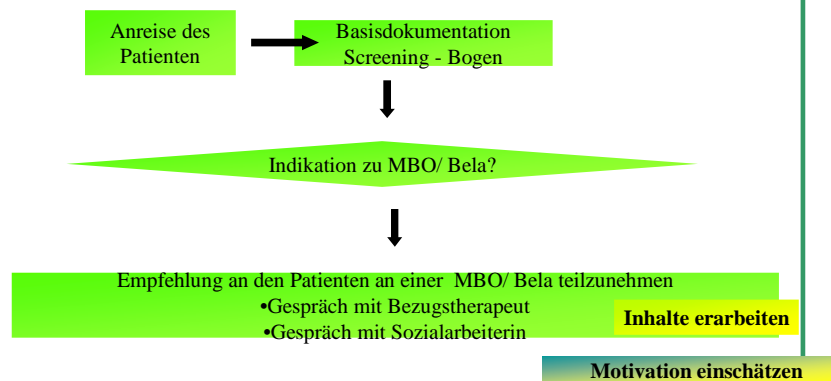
Anreise des Patienten

Basisdokumentation
Screening - Bogen

Indikation zu MBO/ Bela?

Empfehlung an den Patienten an einer MBO/ Bela teilzunehmen
•Gespräch mit Bezugstherapeut
•Gespräch mit Sozialarbeiterin

Inhalte erarbeiten

Motivation einschätzen